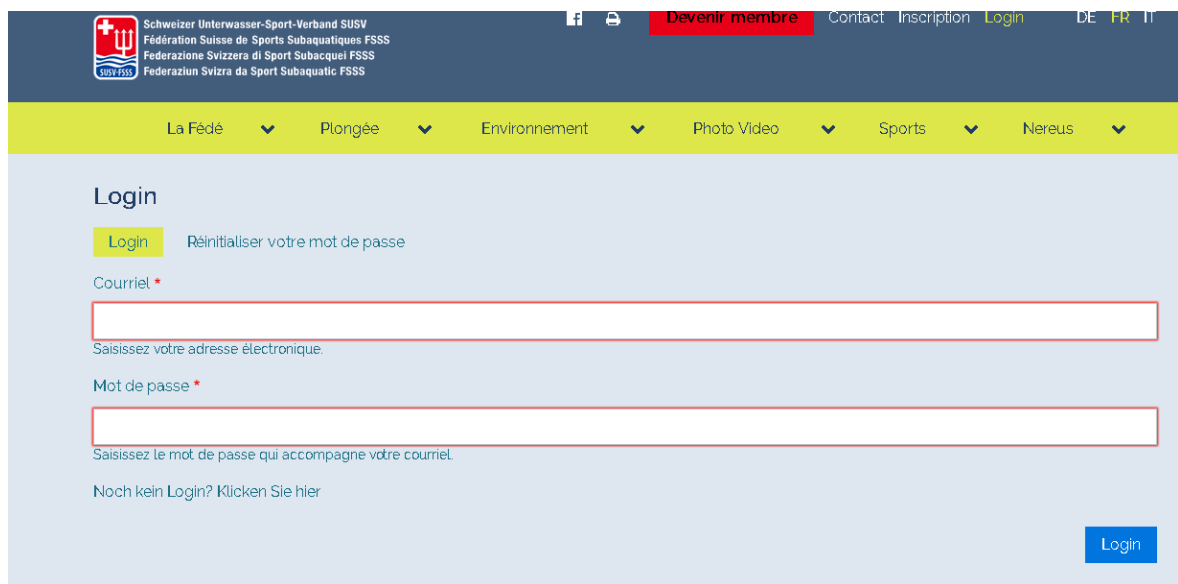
SUSV-FSSS
Schweizer Unterwasser-Sport-Verband SUSV
Fédération Suisse de Sports Subaquatiques FSSS
Federazione Svizzera di Sport Subacquei FSSS
Federaziun Svizra da Sport Subaquatic FSSS

Devenir membre Contact Inscription Login DE FR IT

La Fédé Plongée Environnement Photo Video Sports Nereus

Login

Login Réinitialiser votre mot de passe

Courriel *

Saisissez votre adresse électronique.

Mot de passe *

Saisissez le mot de passe qui accompagne votre courriel.

Noch kein Login? Klicken Sie hier

Login